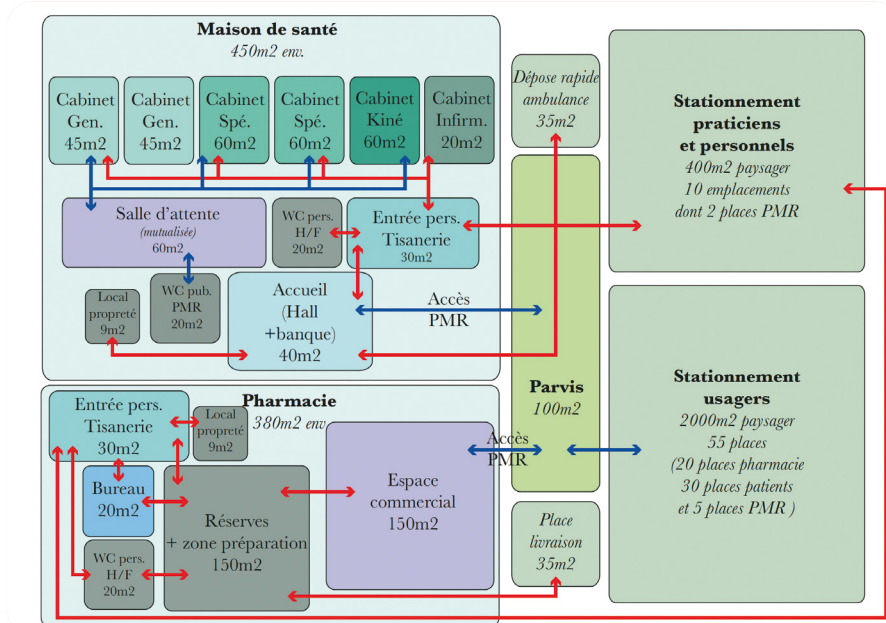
Maison de santé
450m2 env.

Cabinet Gen. 45m2

Cabinet Gen. 45m2

Cabinet Spé. 60m2

Cabinet Spé. 60m2

Cabinet Kiné 60m2

Cabinet Infirm. 20m2

Salle d'attente
(mutualisée)
60m2

WC pers. H/F 20m2

Entrée pers. Tisanerie 30m2

Local propreté 9m2

WC pub. PMR 20m2

Accueil (Hall +banque) 40m2

Accès PMR

Dépose rapide ambulance 35m2

Stationnement praticiens et personnels
400m2 paysager
10 emplacements
dont 2 places PMR

Parvis
100m2

Stationnement usagers
2000m2 paysager
55 places
(20 places pharmacie
30 places patients
et 5 places PMR )

Pharmacie
380m2 env

Entrée pers. Tisanerie 30m2

Local propreté 9m2

Bureau 20m2

Réserves + zone préparation 150m2

WC pers. H/F 20m2

Espace commercial 150m2

Accès PMR

Place livraison 35m2